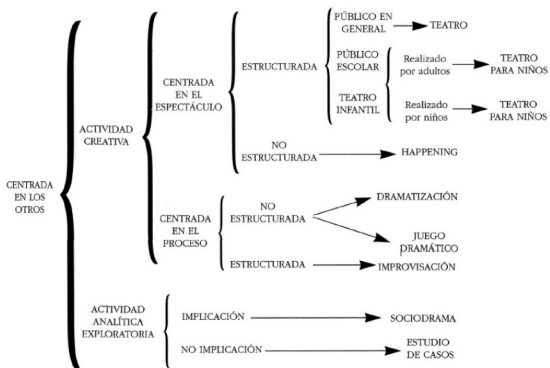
CENTRADA EN LOS OTROS

ACTIVIDAD CREATIVA

CENTRADA EN EL ESPECTÁCULO

ESTRUCTURADA

PÚBLICO EN GENERAL → TEATRO

PÚBLICO ESCOLAR

Realizado por adultos → TEATRO PARA NIÑOS

TEATRO INFANTIL

Realizado por niños → TEATRO PARA NIÑOS

NO ESTRUCTURADA → HAPPENING

CENTRADA EN EL PROCESO

NO ESTRUCTURADA → DRAMATIZACIÓN

→ JUEGO DRAMÁTICO

ESTRUCTURADA → IMPROVISACIÓN

ACTIVIDAD ANALÍTICA EXPLORATORIA

IMPLICACIÓN → SOCIODRAMA

NO IMPLICACIÓN → ESTUDIO DE CASOS